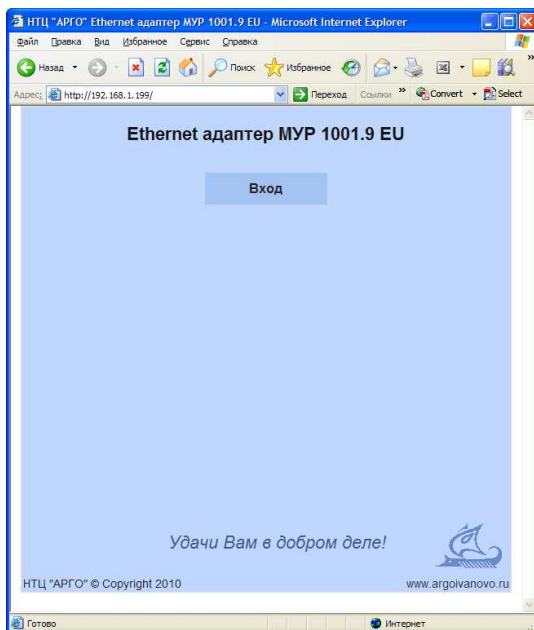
НТЦ "АРГО" Ethernet адаптер МУР 1001.9 EU - Microsoft Internet Explorer

Файл Правка Вид Избранное Сервис Справка

Назад Поиск Избранное

Адрес http://192.168.1.199/ Переход Ссылки » Convert Select

Ethernet адаптер МУР 1001.9 EU

Вход

Удачи Вам в добром деле!

НТЦ "АРГО" © Copyright 2010

www.argoivanovo.ru

Готово

Интернет